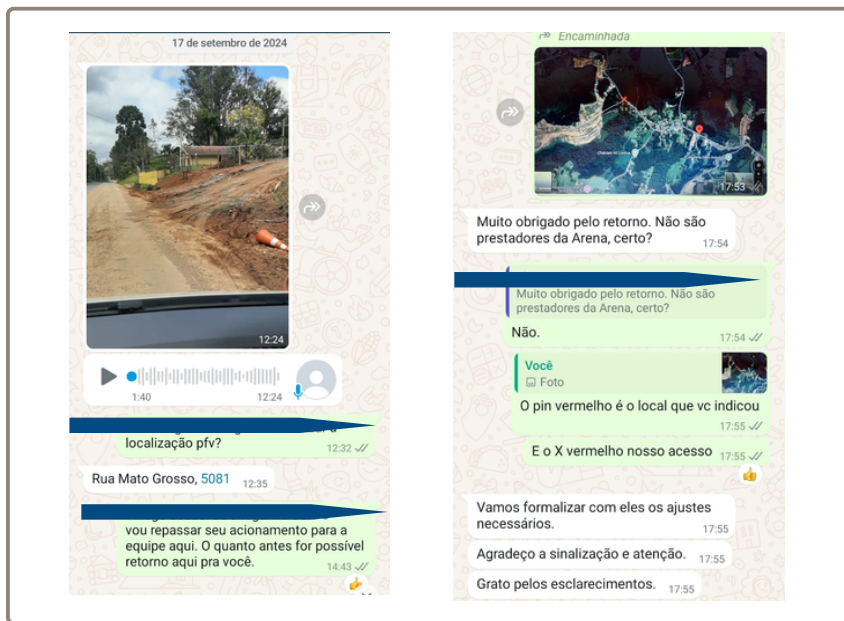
17 de setembro de 2024

12:24

1:40 12:24

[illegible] localização pfv?
12:32

Rua Mato Grosso, 5081 12:35

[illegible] vou repassar seu acionamento para a equipe aqui. O quanto antes for possível retorno aqui pra você.
14:43

Encaminhada

17:53

Muito obrigado pelo retorno. Não são prestadores da Arena, certo?
17:54

Muito obrigado pelo retorno. Não são prestadores da Arena, certo?

Não.
17:54

Você
Foto

O pin vermelho é o local que vc indicou
17:55

E o X vermelho nosso acesso 17:55

Vamos formalizar com eles os ajustes necessários.
17:55

Agradeço a sinalização e atenção. 17:55

Grato pelos esclarecimentos.
17:55